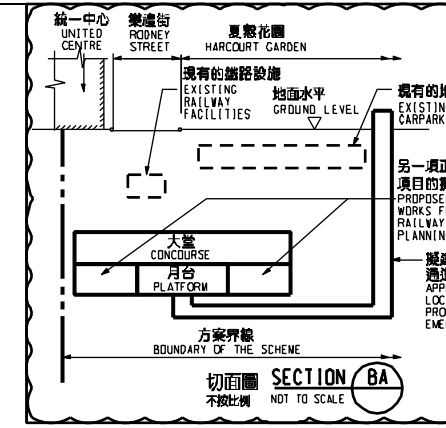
統一中心
UNITED CENTRE

樂禮街
RODNEY STREET

夏慤花園
HARCOURT GARDEN

現有的鐵路設施
EXISTING RAILWAY FACILITIES

地面水平
GROUND LEVEL

現有的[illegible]
EXISTIN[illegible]
CARPARK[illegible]

另一項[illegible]
項目的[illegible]
PROPOSE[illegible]
WORKS F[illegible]
RAILWAY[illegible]
PLANNIN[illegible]

大堂
CONCOURSE

月台
PLATFORM

擬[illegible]
通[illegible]
APP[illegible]
LOC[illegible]
PRO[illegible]
EME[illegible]

方案界線
BOUNDARY OF THE SCHEME

切面圖
不按比例
SECTION BA
NOT TO SCALE